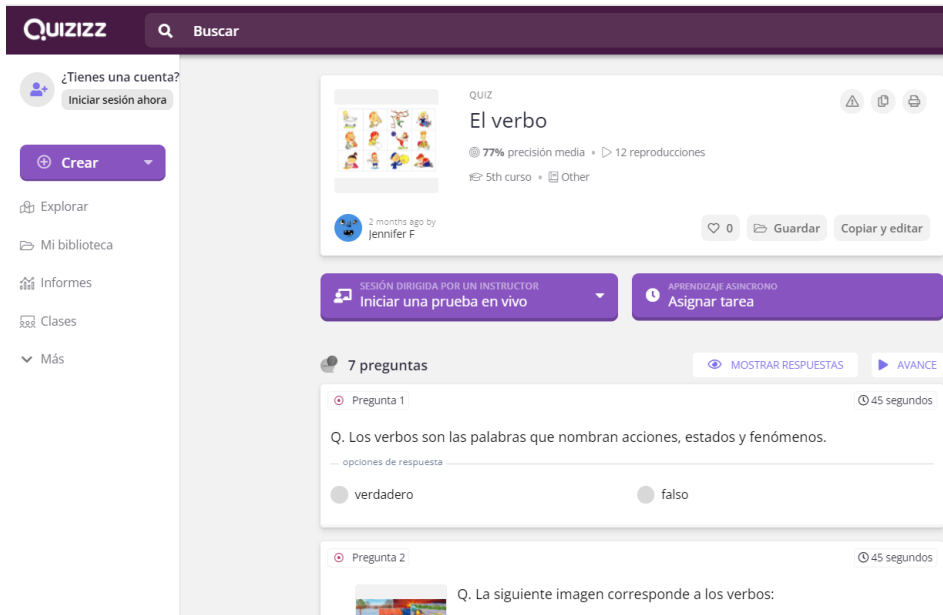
QUIZIZZ
Buscar

¿Tienes una cuenta?
Iniciar sesión ahora

Crear

Explorar
Mi biblioteca
Informes
Clases
Más

QUIZ
El verbo
77% precisión media • 12 reproducciones
5th curso • Other

2 months ago by
Jennifer F

0 Guardar Copiar y editar

SESIÓN DIRIGIDA POR UN INSTRUCTOR
Iniciar una prueba en vivo

APRENDIZAJE ASINCRONO
Asignar tarea

7 preguntas
MOSTRAR RESPUESTAS
AVANCE

Pregunta 1
45 segundos
Q. Los verbos son las palabras que nombran acciones, estados y fenómenos.
opciones de respuesta
verdadero
falso

Pregunta 2
45 segundos
Q. La siguiente imagen corresponde a los verbos: